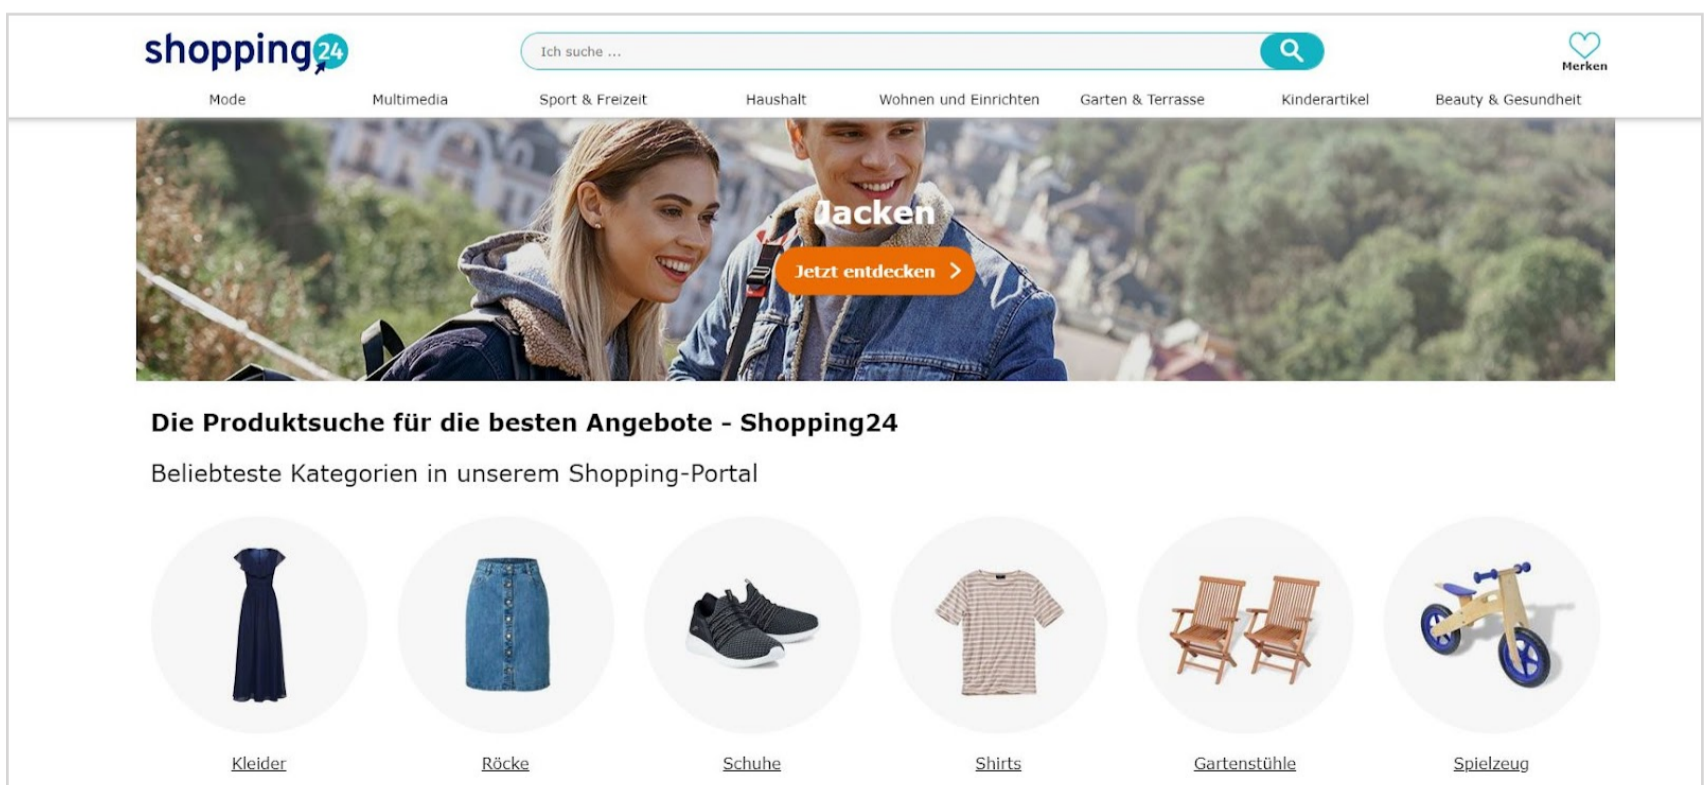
shopping24

Ich suche ...

Merken

Mode Multimedia Sport & Freizeit Haushalt Wohnen und Einrichten Garten & Terrasse Kinderartikel Beauty & Gesundheit

Jacken

Jetzt entdecken

Die Produktsuche für die besten Angebote - Shopping24

Beliebteste Kategorien in unserem Shopping-Portal

Kleider Röcke Schuhe Shirts Gartenstühle Spielzeug